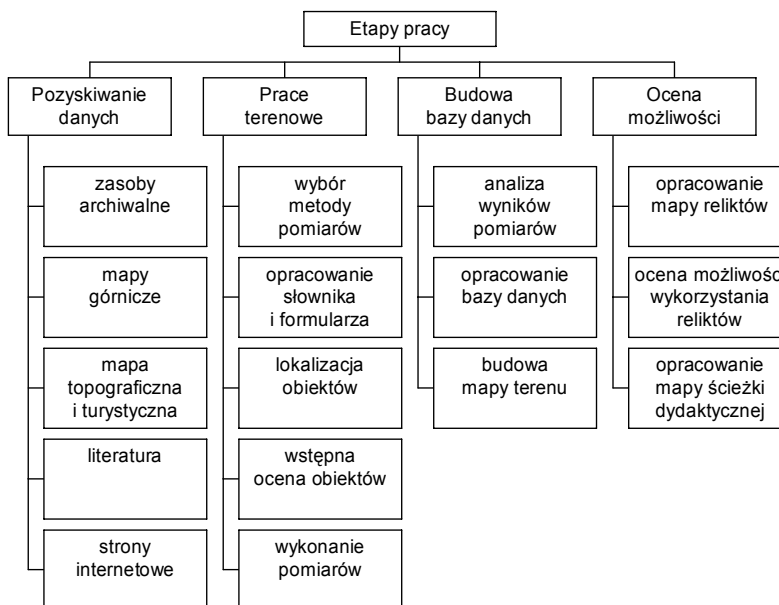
Etapy pracy

Pozyskiwanie danych

zasoby archiwalne

mapy górnicze

mapa topograficzna i turystyczna

literatura

strony internetowe

Prace terenowe

wybór metody pomiarów

opracowanie słownika i formularza

lokalizacja obiektów

wstępna ocena obiektów

wykonanie pomiarów

Budowa bazy danych

analiza wyników pomiarów

opracowanie bazy danych

budowa mapy terenu

Ocena możliwości

opracowanie mapy reliktów

ocena możliwośc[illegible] wykorzystania reliktów

opracowanie mapy ścieżki dydaktycznej